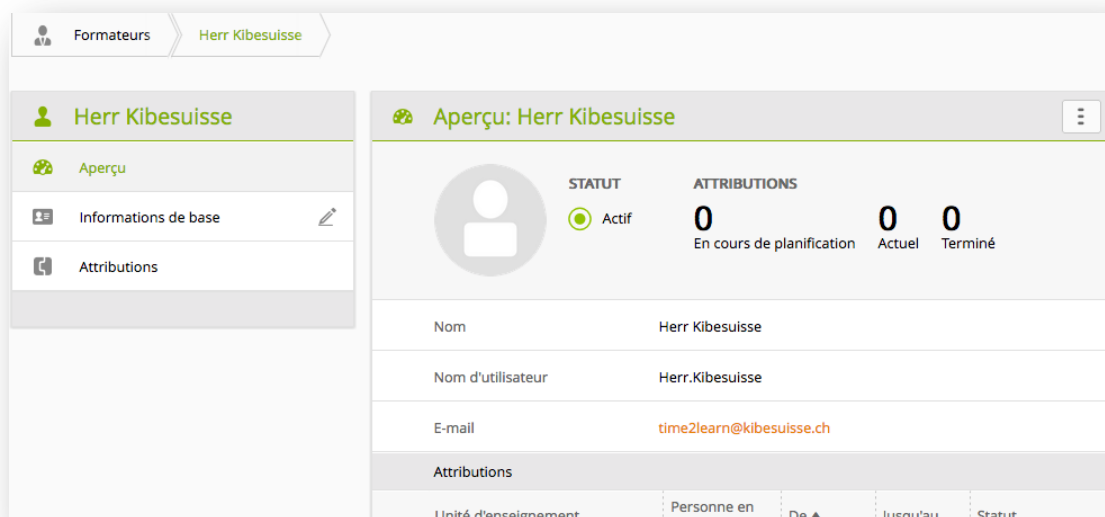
Formateurs
Herr Kibesuisse

Herr Kibesuisse
Aperçu
Informations de base
Attributions

Aperçu: Herr Kibesuisse

STATUT
Actif

ATTRIBUTIONS
0
En cours de planification
0
Actuel
0
Terminé

| Nom | Herr Kibesuisse |
|---|---|
| Nom d'utilisateur | Herr.Kibesuisse |
| E-mail | time2learn@kibesuisse.ch |

Attributions

| Unité d'enseignement | Personne en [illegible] | De ▲ | Jusqu'au | Statut |
|---|---|---|---|---|